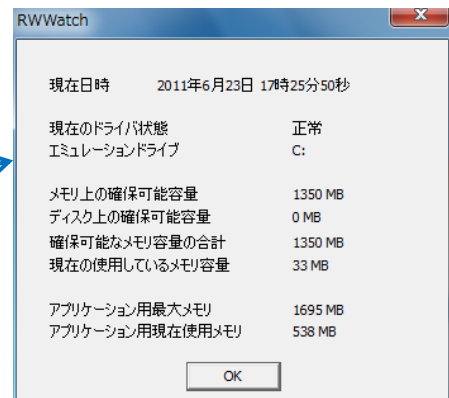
RWWatch

現在日時　2011年6月23日 17時25分50秒

現在のドライバ状態　正常
エミュレーションドライブ　C:

メモリ上の確保可能容量　1350 MB
ディスク上の確保可能容量　0 MB
確保可能なメモリ容量の合計　1350 MB
現在の使用しているメモリ容量　33 MB

アプリケーション用最大メモリ　1695 MB
アプリケーション用現在使用メモリ　538 MB

OK